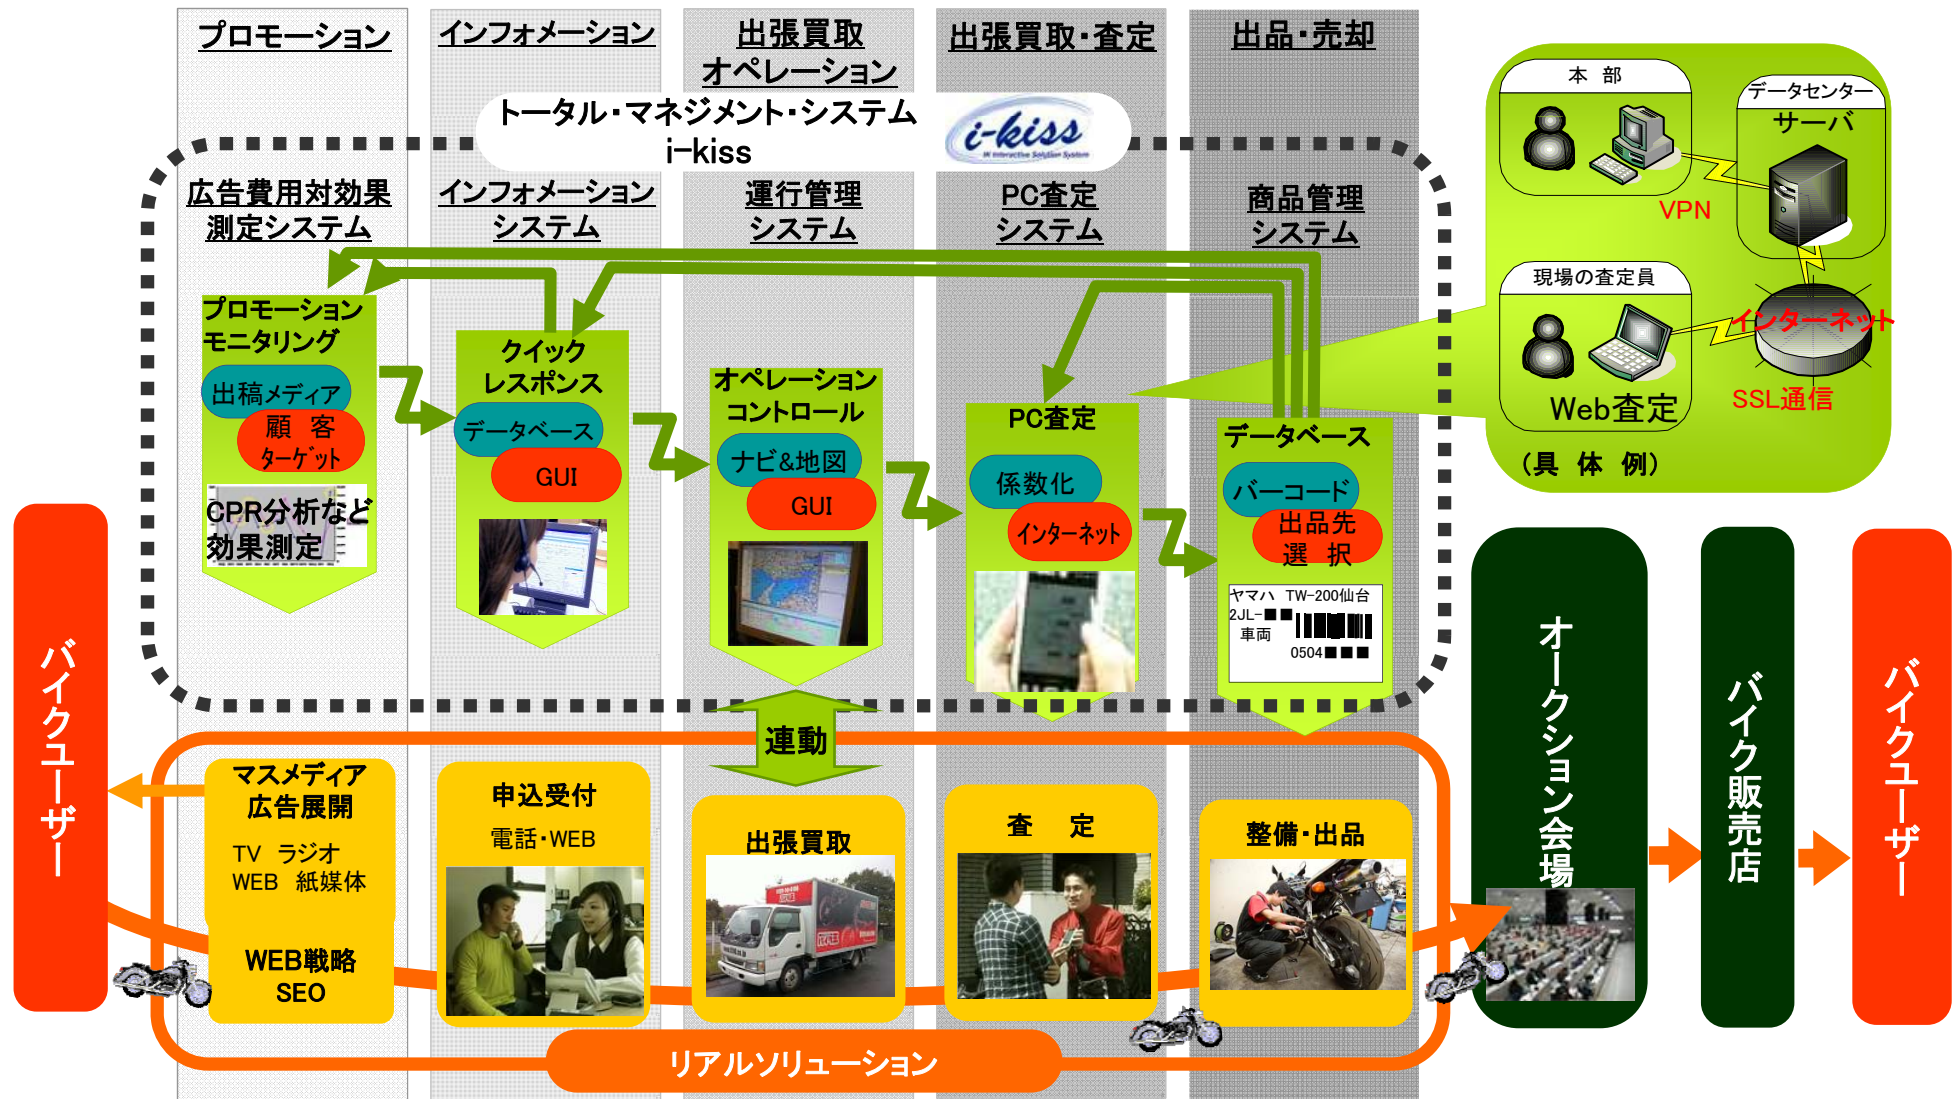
プロモーション

インフォメーション

出張買取
オペレーション

出張買取・査定

出品・売却

トータル・マネジメント・システム
i-kiss

i-kiss

広告費用対効果
測定システム

インフォメーション
システム

運行管理
システム

PC査定
システム

商品管理
システム

プロモーション
モニタリング

出稿メディア

顧　客
ターゲット

CPR分析など
効果測定

クイック
レスポンス

データベース

GUI

オペレーション
コントロール

ナビ&地図

GUI

PC査定

係数化

インターネット

データベース

バーコード

出品先
選　択

ヤマハ　TW-200仙台
2JL-■■
車両
0504■■■

本　部

データセンター
サーバ

VPN

現場の査定員

Web査定

インターネット

SSL通信

（具　体　例）

連動

バイクユーザー

マスメディア
広告展開

TV　ラジオ
WEB　紙媒体

WEB戦略
SEO

申込受付

電話・WEB

出張買取

査　定

整備・出品

オークション会場

バイク販売店

バイクユーザー

リアルソリューション